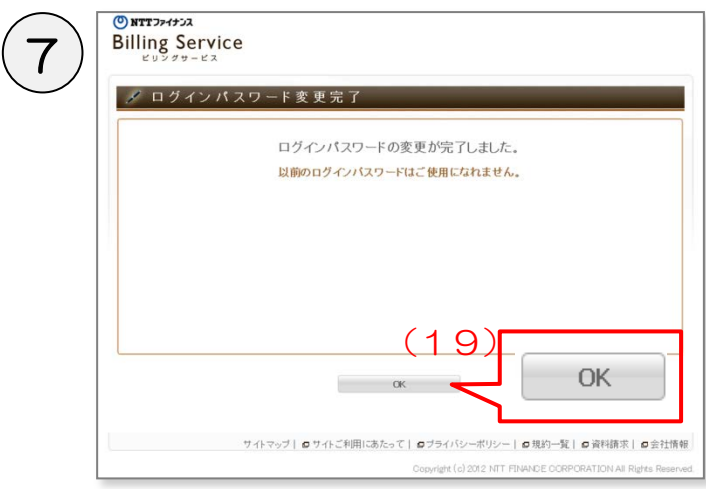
⑦

NTTファイナンス
Billing Service
ビリングサービス

ログインパスワード変更完了

ログインパスワードの変更が完了しました。
以前のログインパスワードはご使用になれません。

（19）

OK

OK

サイトマップ | サイトご利用にあたって | プライバシーポリシー | 規約一覧 | 資料請求 | 会社情報

Copyright (c) 2012 NTT FINANCE CORPORATION All Rights Reserved.